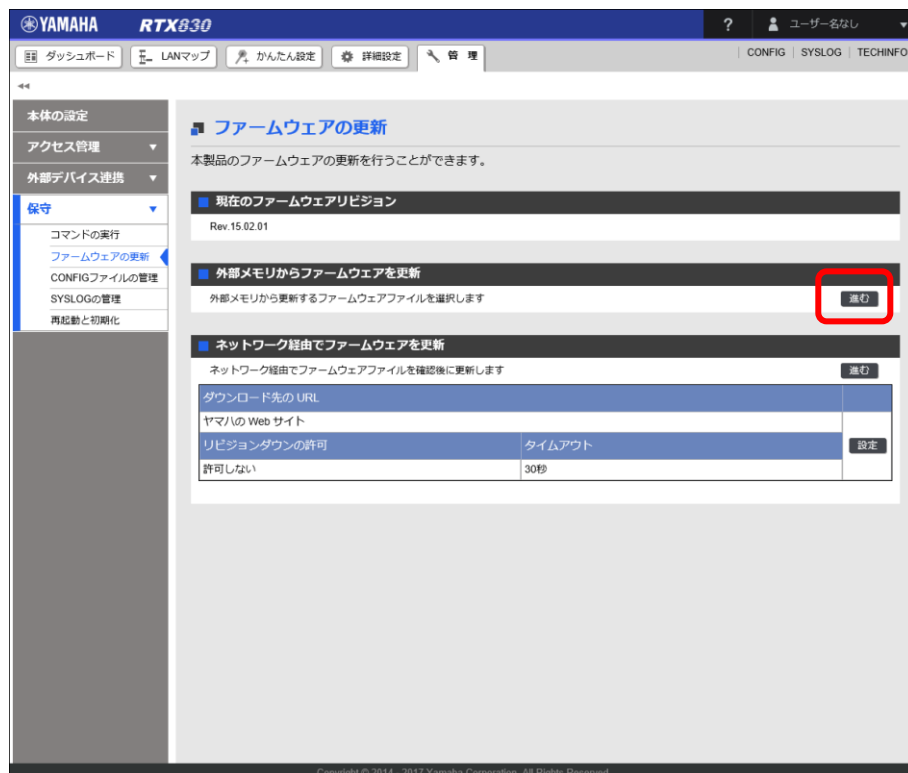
YAMAHA RTX830

? ユーザー名なし

ダッシュボード LANマップ かんたん設定 詳細設定 管理

CONFIG | SYSLOG | TECHINFO

本体の設定
アクセス管理
外部デバイス連携
保守
コマンドの実行
ファームウェアの更新
CONFIGファイルの管理
SYSLOGの管理
再起動と初期化

ファームウェアの更新

本製品のファームウェアの更新を行うことができます。

現在のファームウェアリビジョン

Rev.15.02.01

外部メモリからファームウェアを更新

外部メモリから更新するファームウェアファイルを選択します

進む

ネットワーク経由でファームウェアを更新

ネットワーク経由でファームウェアファイルを確認後に更新します

進む

| ダウンロード先の URL | | |
|---|---|---|
| ヤマハの Web サイト | | |
| リビジョンダウンの許可 | タイムアウト | 設定 |
| 許可しない | 30秒 | |

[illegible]